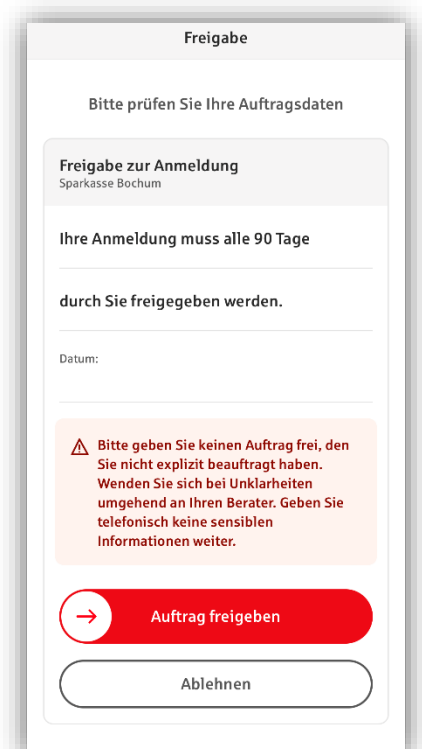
Freigabe

Bitte prüfen Sie Ihre Auftragsdaten

Freigabe zur Anmeldung
Sparkasse Bochum

Ihre Anmeldung muss alle 90 Tage

durch Sie freigegeben werden.

Datum:

Bitte geben Sie keinen Auftrag frei, den Sie nicht explizit beauftragt haben. Wenden Sie sich bei Unklarheiten umgehend an Ihren Berater. Geben Sie telefonisch keine sensiblen Informationen weiter.

Auftrag freigeben

Ablehnen